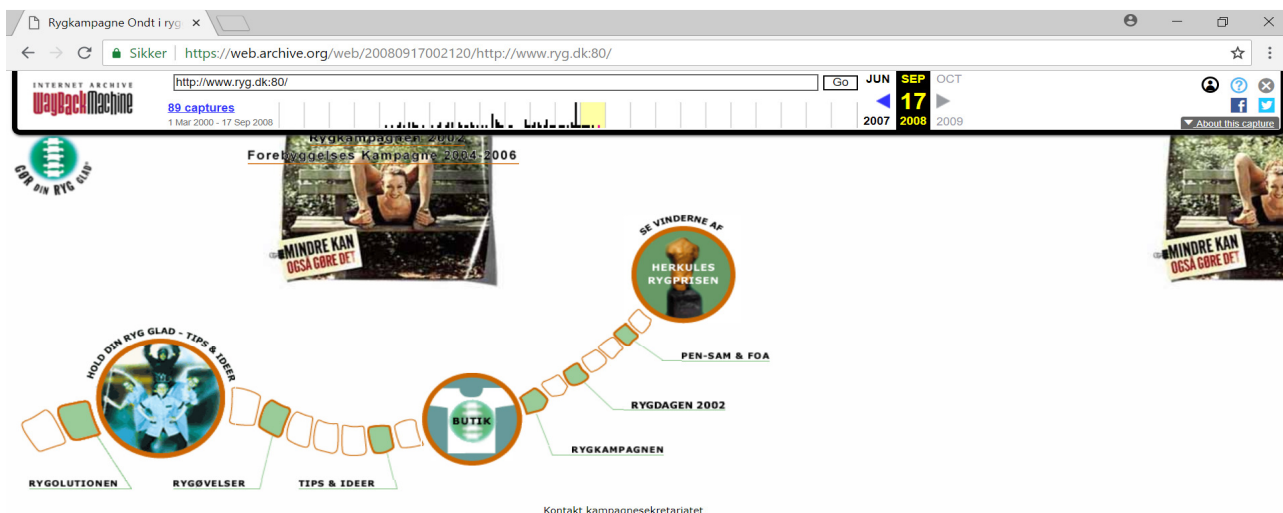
Rygkampagne Ondt i ryg

Sikker | https://web.archive.org/web/20080917002120/http://www.ryg.dk:80/

INTERNET ARCHIVE
WaybackMachine

http://www.ryg.dk:80/

Go

89 captures
1 Mar 2000 - 17 Sep 2008

JUN SEP OCT
17
2007 2008 2009

About this capture

GØR DIN RYG GLAD

Rygkampagnen 2002
Forebyggelses Kampagne 2004-2006

MINDRE KAN OGSÅ GØRE DET

SE VINDERNE AF
HERKULES RYGPRISEN

HOLD DIN RYG GLAD - TIPS & IDEER

BUTIK

PEN-SAM & FOA

RYGDAGEN 2002

RYGKAMPAGNEN

RYGOLUTIONEN

RYGØVELSER

TIPS & IDEER

MINDRE KAN OGSÅ GØRE DET

Kontakt kampagnesekretariatet